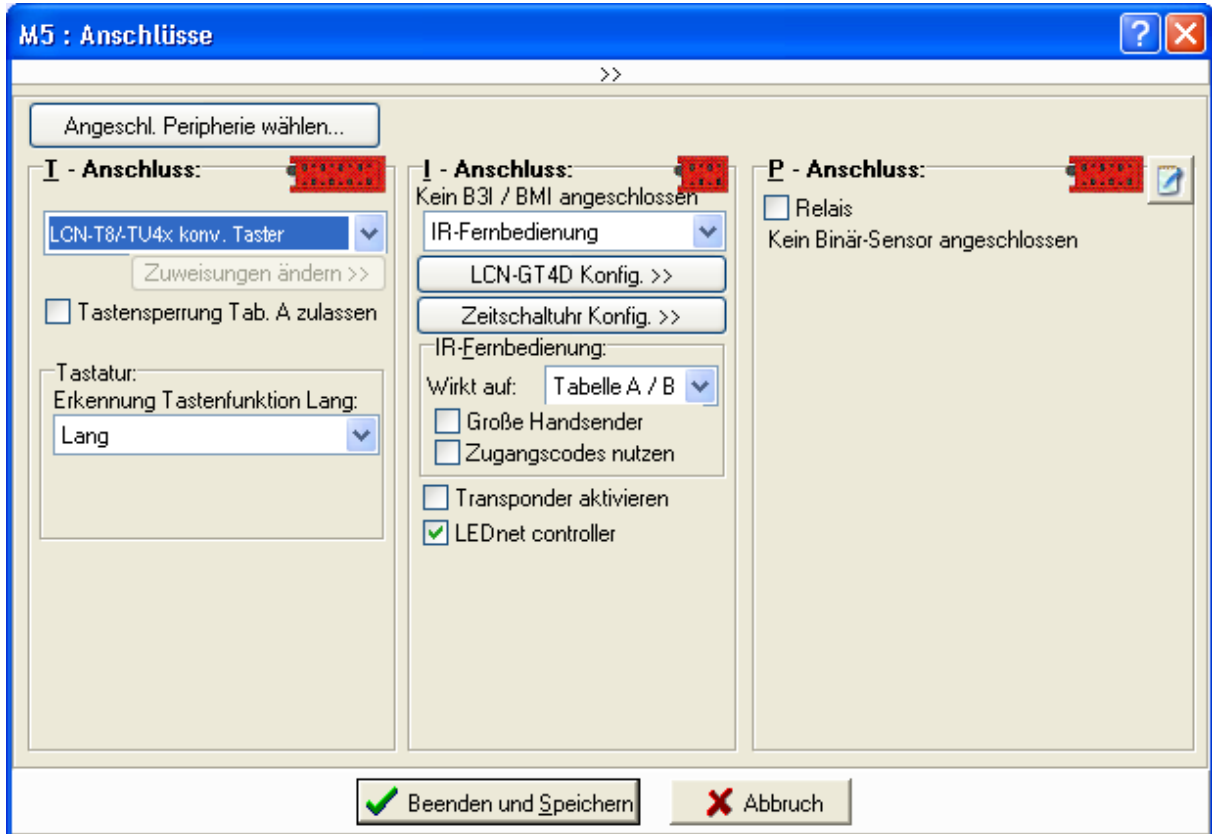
M5 : Anschlüsse

>>

Angeschl. Peripherie wählen...

T - Anschluss:

LCN-T8/-TU4x konv. Taster

Zuweisungen ändern >>

Tastensperrung Tab. A zulassen

Tastatur:

Erkennung Tastenfunktion Lang:

Lang

I - Anschluss:

Kein B3I / BMI angeschlossen

IR-Fernbedienung

LCN-GT4D Konfig. >>

Zeitschaltuhr Konfig. >>

IR-Fernbedienung:

Wirkt auf: Tabelle A / B

Große Handsender

Zugangscodes nutzen

Transponder aktivieren

LEDnet controller

P - Anschluss:

Relais

Kein Binär-Sensor angeschlossen

Beenden und Speichern

Abbruch